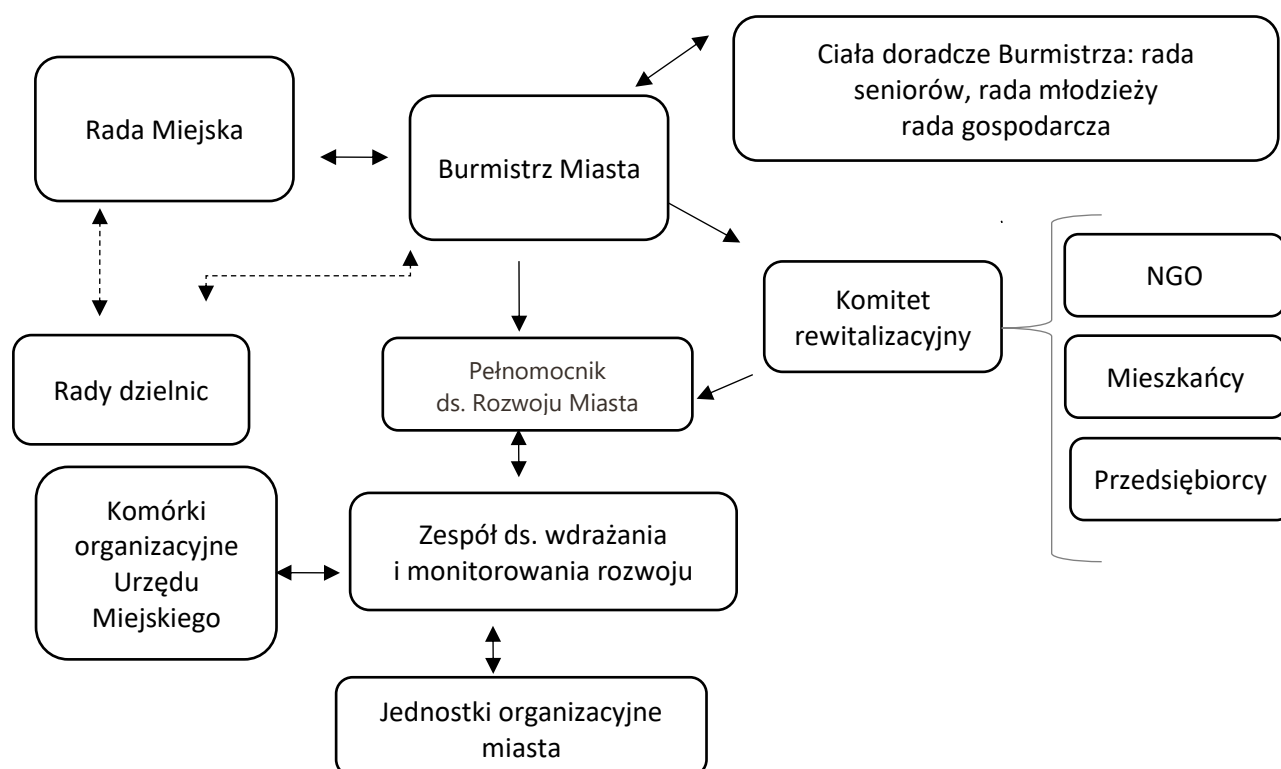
Ciała doradcze Burmistrza: rada seniorów, rada młodzieży rada gospodarcza

Rada Miejska

Burmistrz Miasta

Komitet rewitalizacyjny

NGO

Mieszkańcy

Przedsiębiorcy

Rady dzielnic

Pełnomocnik ds. Rozwoju Miasta

Komórki organizacyjne Urzędu Miejskiego

Zespół ds. wdrażania i monitorowania rozwoju

Jednostki organizacyjne miasta